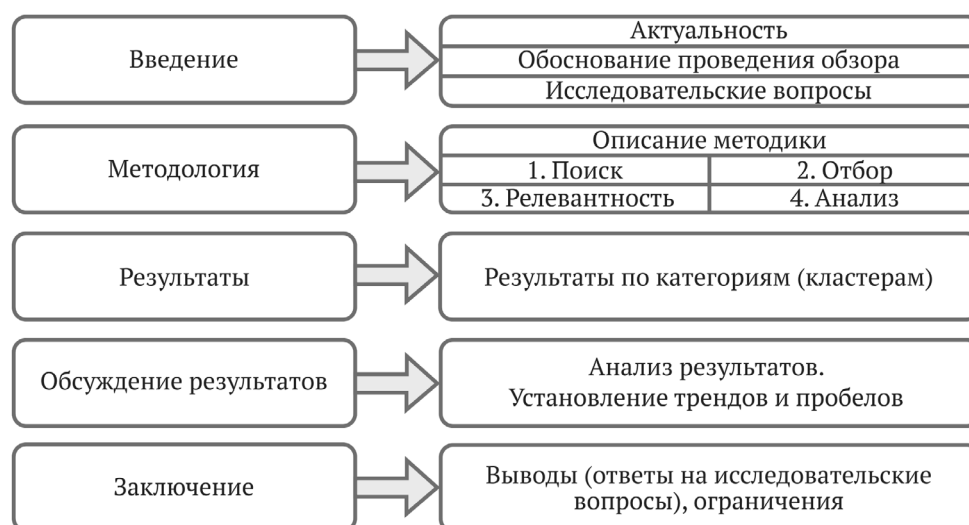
Введение

Актуальность
Обоснование проведения обзора
Исследовательские вопросы

Методология

Описание методики

| 1. Поиск | 2. Отбор |
|---|---|
| 3. Релевантность | 4. Анализ |

Результаты

Результаты по категориям (кластерам)

Обсуждение результатов

Анализ результатов.
Установление трендов и пробелов

Заключение

Выводы (ответы на исследовательские вопросы), ограничения